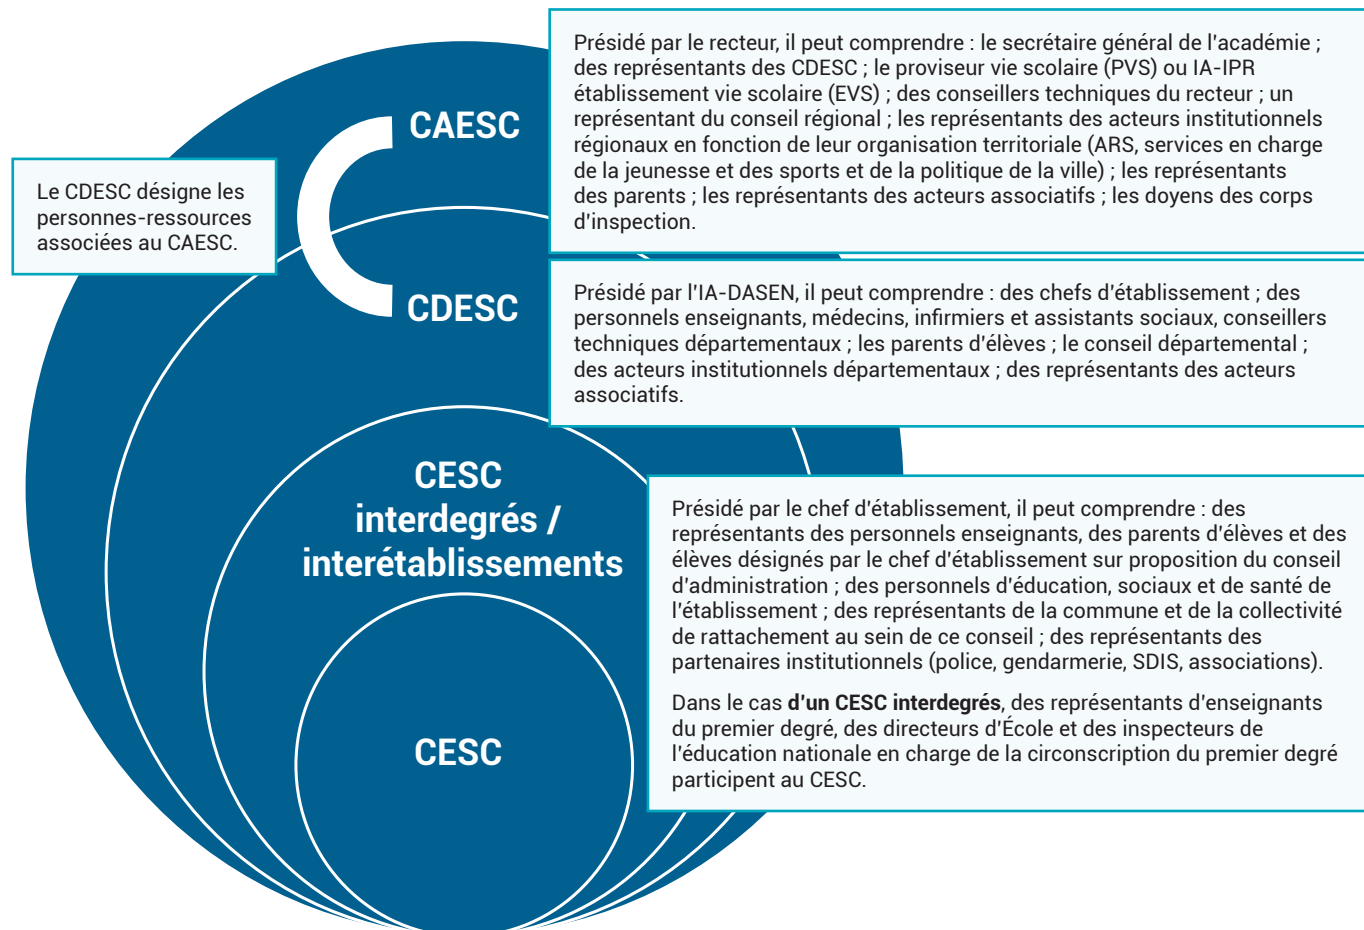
Le CDESC désigne les personnes-ressources associées au CAESC.

CAESC

Présidé par le recteur, il peut comprendre : le secrétaire général de l'académie ; des représentants des CDESC ; le proviseur vie scolaire (PVS) ou IA-IPR établissement vie scolaire (EVS) ; des conseillers techniques du recteur ; un représentant du conseil régional ; les représentants des acteurs institutionnels régionaux en fonction de leur organisation territoriale (ARS, services en charge de la jeunesse et des sports et de la politique de la ville) ; les représentants des parents ; les représentants des acteurs associatifs ; les doyens des corps d'inspection.

CDESC

Présidé par l'IA-DASEN, il peut comprendre : des chefs d'établissement ; des personnels enseignants, médecins, infirmiers et assistants sociaux, conseillers techniques départementaux ; les parents d'élèves ; le conseil départemental ; des acteurs institutionnels départementaux ; des représentants des acteurs associatifs.

CESC interdegrés / interétablissements

Présidé par le chef d'établissement, il peut comprendre : des représentants des personnels enseignants, des parents d'élèves et des élèves désignés par le chef d'établissement sur proposition du conseil d'administration ; des personnels d'éducation, sociaux et de santé de l'établissement ; des représentants de la commune et de la collectivité de rattachement au sein de ce conseil ; des représentants des partenaires institutionnels (police, gendarmerie, SDIS, associations).

Dans le cas **d'un CESC interdegrés**, des représentants d'enseignants du premier degré, des directeurs d'École et des inspecteurs de l'éducation nationale en charge de la circonscription du premier degré participent au CESC.

CESC